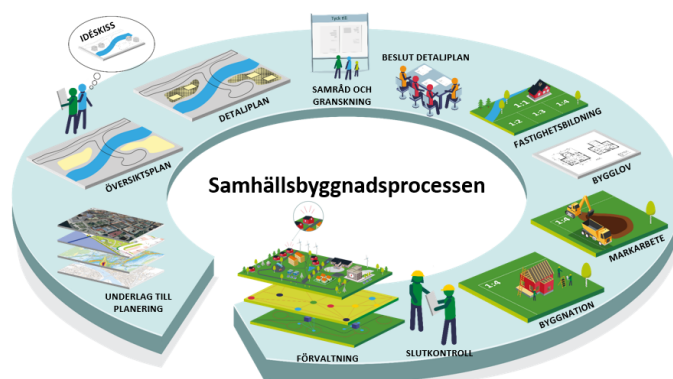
IDÉSKISS

DETALJPLAN

Tyck till

SAMRÅD OCH GRANSKNING

BESLUT DETALJPLAN

1:1
1:2
1:3
1:4

FASTIGHETSBILDNING

BYGGLOV

ÖVERSIKTSPLAN

Samhällsbyggnadsprocessen

UNDERLAG TILL PLANERING

MARKARBETE

1:4

BYGGNATION

FÖRVALTNING

SLUTKONTROLL